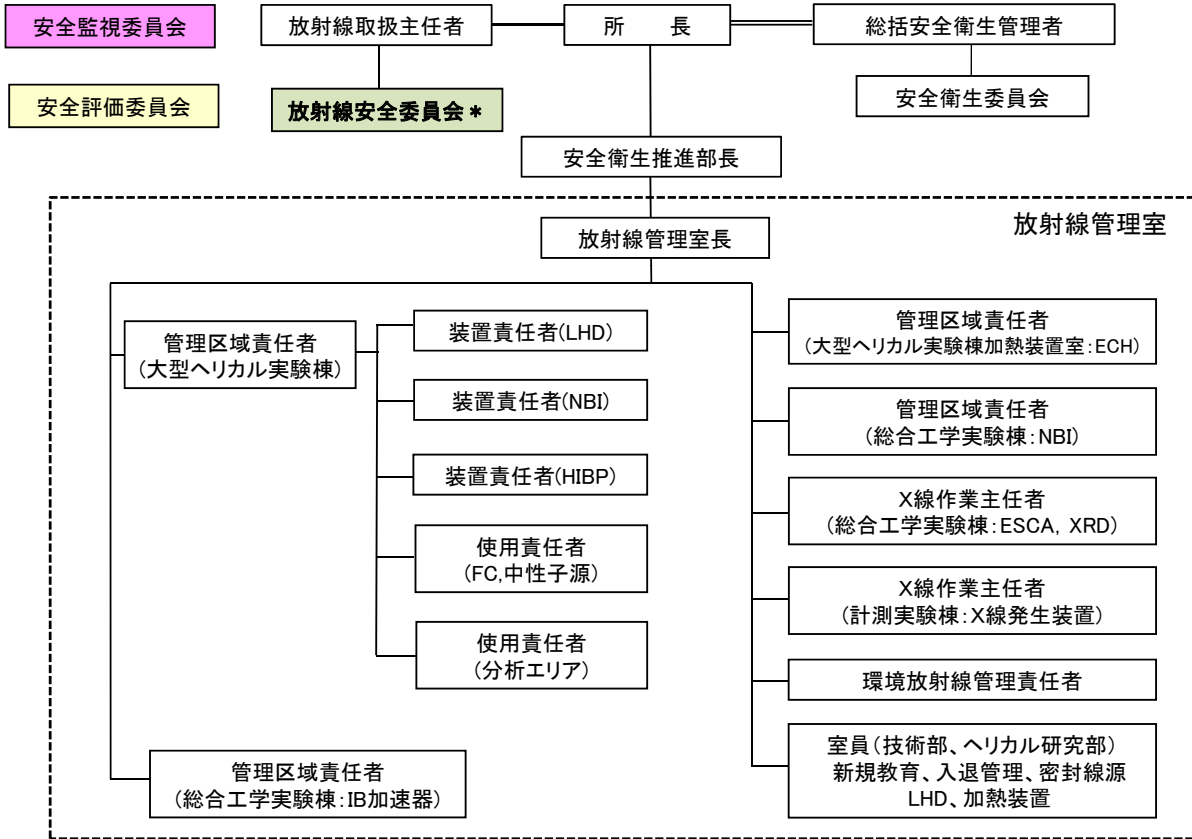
安全監視委員会

放射線取扱主任者

所　長

総括安全衛生管理者

安全評価委員会

放射線安全委員会＊

安全衛生委員会

安全衛生推進部長

放射線管理室

放射線管理室長

管理区域責任者
（大型ヘリカル実験棟）

装置責任者(LHD)

装置責任者(NBI)

装置責任者(HIBP)

使用責任者
（FC,中性子源）

使用責任者
（分析エリア）

管理区域責任者
（総合工学実験棟：IB加速器）

管理区域責任者
（大型ヘリカル実験棟加熱装置室：ECH）

管理区域責任者
（総合工学実験棟：NBI）

X線作業主任者
（総合工学実験棟：ESCA, XRD）

X線作業主任者
（計測実験棟：X線発生装置）

環境放射線管理責任者

室員（技術部、ヘリカル研究部）
新規教育、入退管理、密封線源
LHD、加熱装置